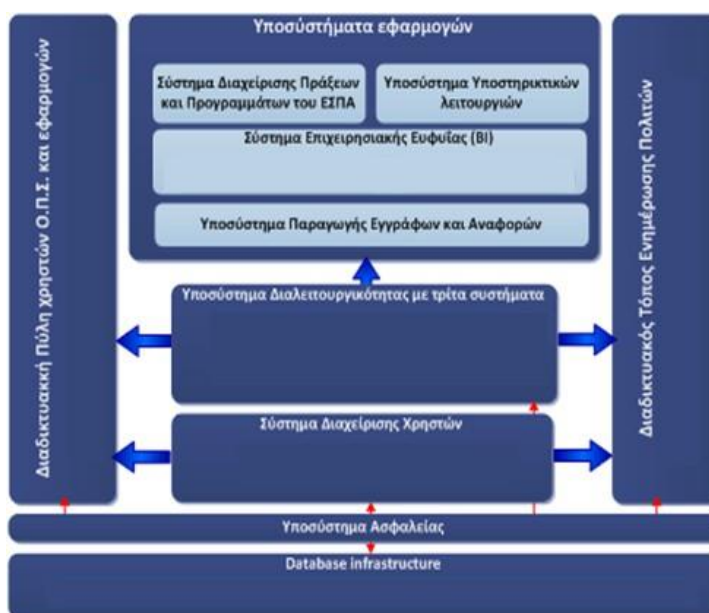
Υποσυστήματα εφαρμογών

Σύστημα Διαχείρισης Πράξεων και Προγραμμάτων του ΕΣΠΑ

Υποσύστημα Υποστηρικτικών λειτουργιών

Σύστημα Επιχειρησιακής Ευφυΐας (BI)

Υποσύστημα Παραγωγής Εγγράφων και Αναφορών

Διαδικτυακή Πύλη χρηστών Ο.Π.Σ. και εφαρμογών

Διαδικτυακός Τόπος Ενημέρωσης Πολιτών

Υποσύστημα Διαλειτουργικότητας με τρίτα συστήματα

Σύστημα Διαχείρισης Χρηστών

Υποσύστημα Ασφαλείας

Database infrastructure